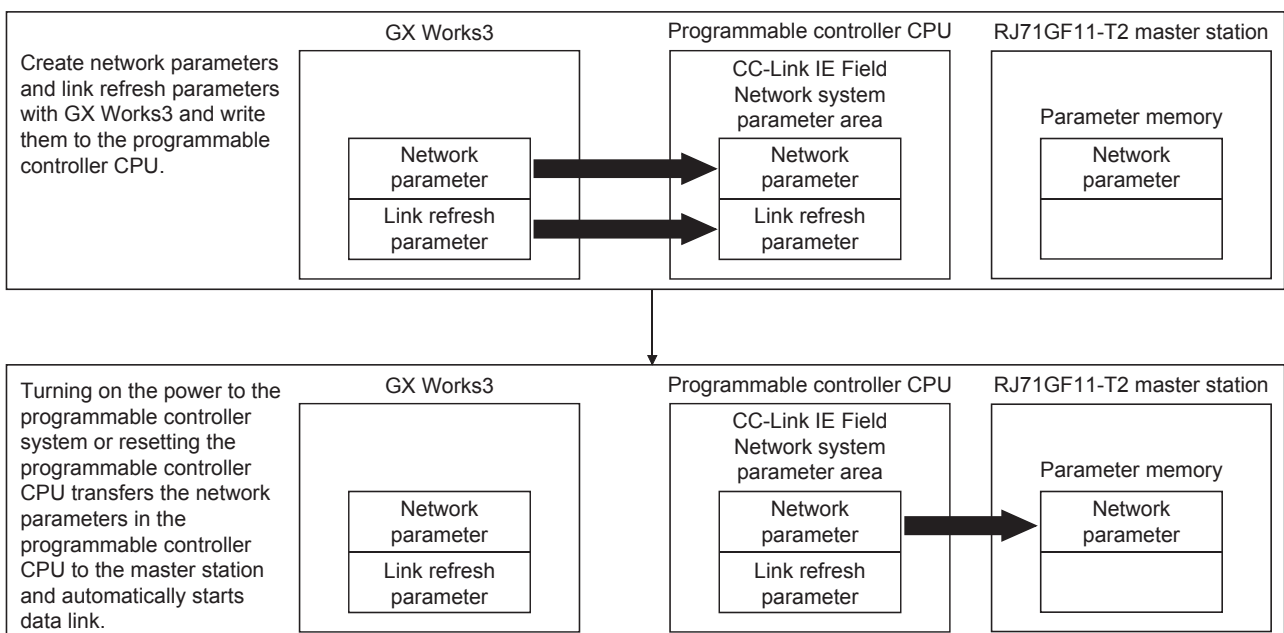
Create network parameters and link refresh parameters with GX Works3 and write them to the programmable controller CPU.

GX Works3

Network parameter

Link refresh parameter

Programmable controller CPU

CC-Link IE Field Network system parameter area

Network parameter

Link refresh parameter

RJ71GF11-T2 master station

Parameter memory

Network parameter

Turning on the power to the programmable controller system or resetting the programmable controller CPU transfers the network parameters in the programmable controller CPU to the master station and automatically starts data link.

GX Works3

Network parameter

Link refresh parameter

Programmable controller CPU

CC-Link IE Field Network system parameter area

Network parameter

Link refresh parameter

RJ71GF11-T2 master station

Parameter memory

Network parameter